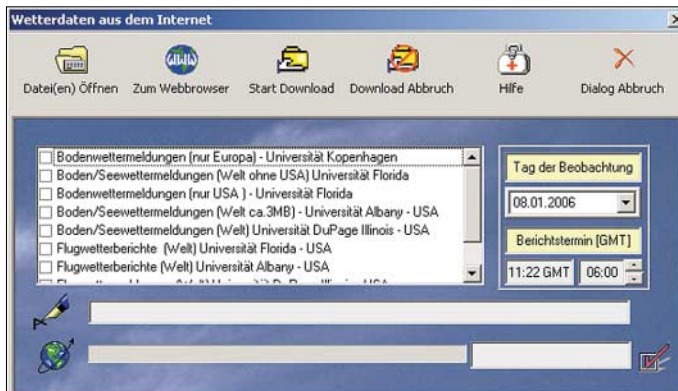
Wetterdaten aus dem Internet

Datei(en) Öffnen
Zum Webbrowser
Start Download
Download Abbruch
Hilfe
Dialog Abbruch

Bodenwettermeldungen (nur Europa) - Universität Kopenhagen
Boden/Seewettermeldungen (Welt ohne USA) Universität Florida
Bodenwettermeldungen (nur USA ) - Universität Florida
Boden/Seewettermeldungen (Welt ca.3MB) - Universität Albany - USA
Boden/Seewettermeldungen (Welt) Universität DuPage Illinois - USA
Flugwetterberichte (Welt) Universität Florida - USA
Flugwetterberichte (Welt) Universität Albany - USA
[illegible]

Tag der Beobachtung
08.01.2006
Berichtstermin [GMT]
11:22 GMT
06:00